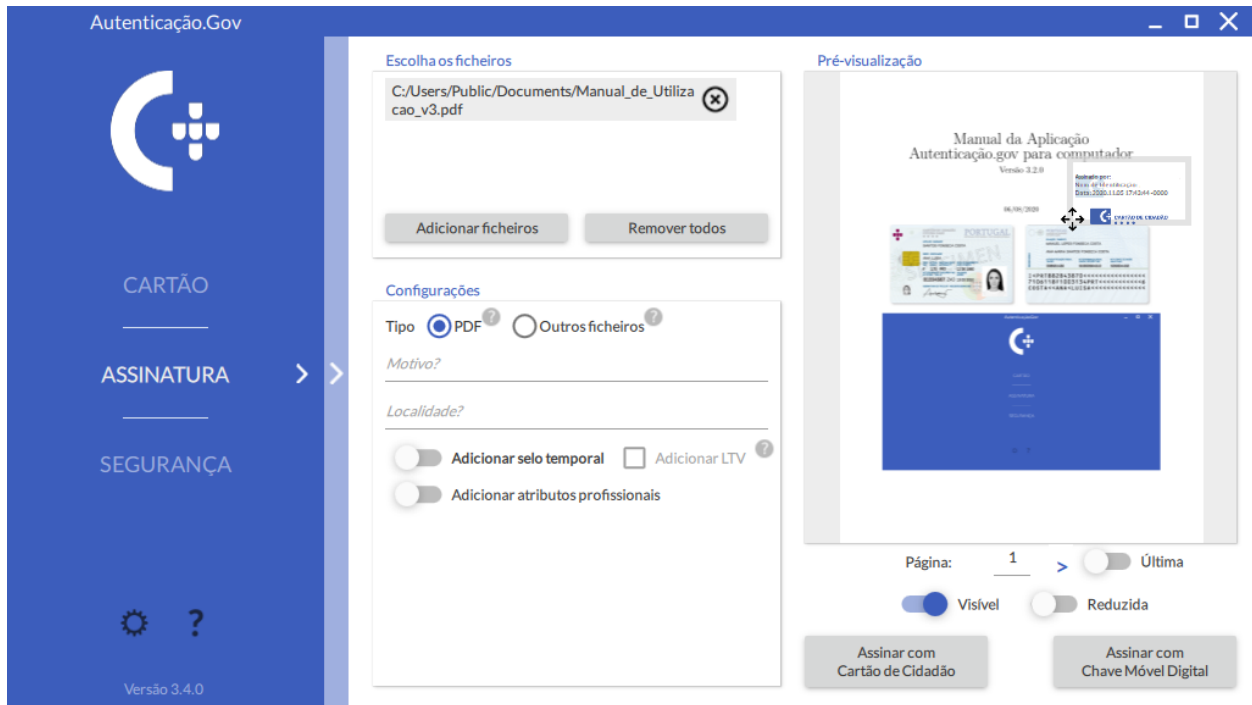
Autenticação.Gov

CARTÃO

ASSINATURA

SEGURANÇA

?

Versão 3.4.0

Escolha os ficheiros

C:/Users/Public/Documents/Manual_de_Utilizacao_v3.pdf

Adicionar ficheiros

Remover todos

Configurações

Tipo PDF ? Outros ficheiros ?

Motivo?

Localidade?

Adicionar selo temporal

Adicionar LTV ?

Adicionar atributos profissionais

Pré-visualização

Manual da Aplicação Autenticação.gov para computador

Versão 3.2.0

06/08/2020

Assinado por:
Num. de Identificação:
Data: 2020.11.05 17:42:44 -0000

CARTÃO DE CIDADÃO

PORTUGAL

SPECIMEN

Página: 1 > Última

Visível

Reduzida

Assinar com Cartão de Cidadão

Assinar com Chave Móvel Digital